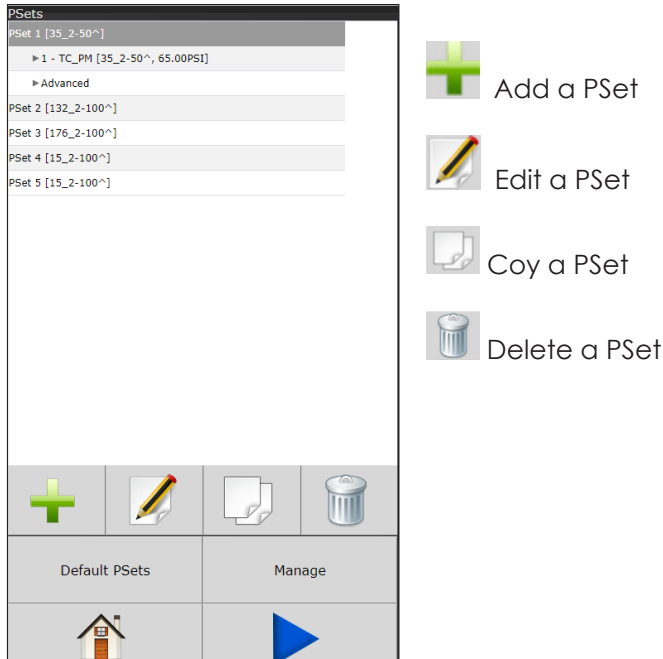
PSets

PSet 1 [35_2-50^]

▸ 1 - TC_PM [35_2-50^, 65.00PSI]

▸ Advanced

PSet 2 [132_2-100^]

PSet 3 [176_2-100^]

PSet 4 [15_2-100^]

PSet 5 [15_2-100^]

Default PSets

Manage

Add a PSet

Edit a PSet

Coy a PSet

Delete a PSet